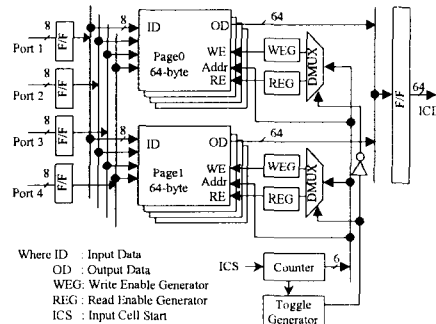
8
Port 1
F/F
Port 2
F/F
8
ID
Page0
64-byte
OD
WE
Addr
RE
64
WEG
REG
DMUX
F/F
64
ICI
Port 3
F/F
Port 4
F/F
8
ID
Page1
64-byte
OD
WE
Addr
RE
64
WEG
REG
DMUX
6

Where ID : Input Data
OD : Output Data
WEG: Write Enable Generator
REG : Read Enable Generator
ICS : Input Cell Start

ICS
Counter
Toggle Generator